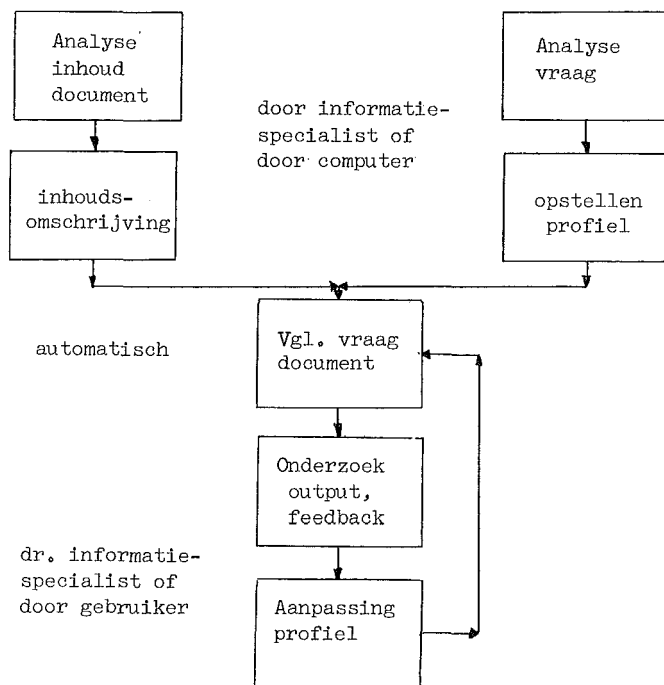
Analyse inhoud document

door informatie-specialist of door computer

Analyse vraag

inhouds-omschrijving

opstellen profiel

automatisch

Vgl. vraag document

Onderzoek output, feedback

dr. informatie-specialist of door gebruiker

Aanpassing profiel